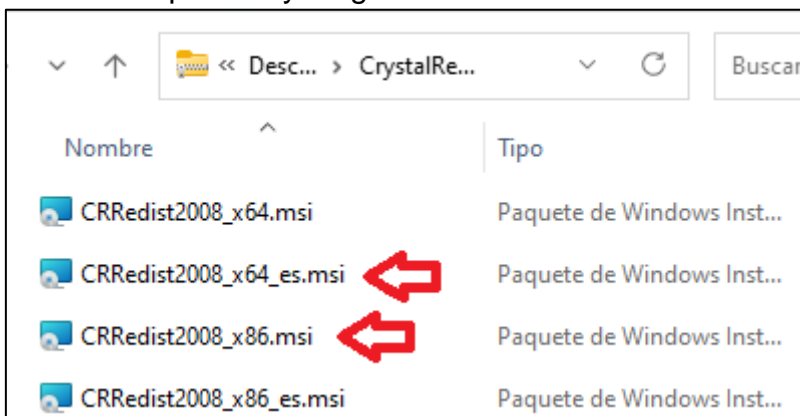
« Desc... › CrystalRe...

Buscar

| Nombre | Tipo |
|---|---|
| CRRedist2008_x64.msi | Paquete de Windows Inst... |
| CRRedist2008_x64_es.msi | Paquete de Windows Inst... |
| CRRedist2008_x86.msi | Paquete de Windows Inst... |
| CRRedist2008_x86_es.msi | Paquete de Windows Inst... |